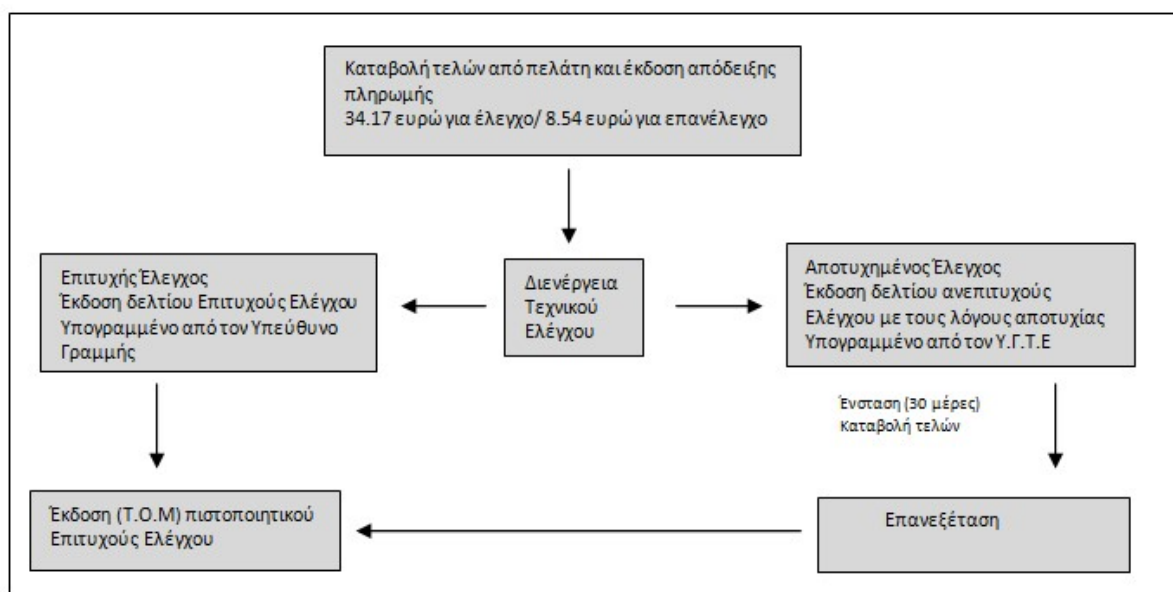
Καταβολή τελών από πελάτη και έκδοση απόδειξης πληρωμής
34.17 ευρώ για έλεγχο/ 8.54 ευρώ για επανέλεγχο

Επιτυχής Έλεγχος
Έκδοση δελτίου Επιτυχούς Ελέγχου
Υπογραμμένο από τον Υπεύθυνο Γραμμής

Διενέργεια Τεχνικού Ελέγχου

Αποτυχημένος Έλεγχος
Έκδοση δελτίου ανεπιτυχούς Ελέγχου με τους λόγους αποτυχίας
Υπογραμμένο από τον Υ.Γ.Τ.Ε

Ένσταση (30 μέρες)
Καταβολή τελών

Έκδοση (Τ.Ο.Μ) πιστοποιητικού Επιτυχούς Ελέγχου

Επανεξέταση